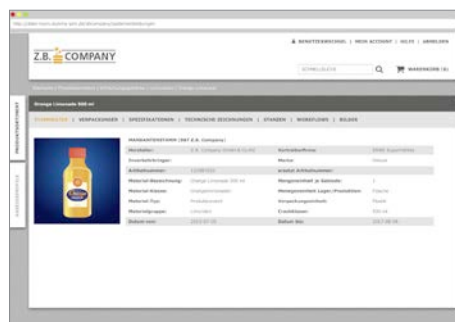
Z.B. COMPANY

BENUTZERWECHSEL | MEIN ACCOUNT | HILFE | ABMELDEN

SCHNELLSUCHE

WARENKORB (0)

PRODUKTSORTIMENT

ORANGE LIMONADE

Orange Limonade 500 ml

STAMMDATEN | VERPACKUNGEN | SPEZIFIKATIONEN | TECHNISCHE ZEICHNUNGEN | STANDEN | WORKFLOWS | BILDER

MANDANTENSTAMM (RWT Z.B. Company)

| Hersteller: | Z.B. Company GmbH & Co.KG | Vertriebsform: | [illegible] |
|---|---|---|---|
| Ursprungsland: | | Marke: | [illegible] |
| Artikelnummer: | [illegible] | ersetzt Artikelnummer: | |
| Material-Bezeichnung: | Orange Limonade 500 ml | Mengeneinheit je Gebinde: | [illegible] |
| Material-Klasse: | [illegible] | Mengeneinheit Lage/Produktion: | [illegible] |
| Material-Typ: | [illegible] | Verpackungseinheit: | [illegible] |
| Materialgruppe: | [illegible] | Erstaktion: | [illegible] |
| Datum von: | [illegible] | Datum bis: | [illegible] |